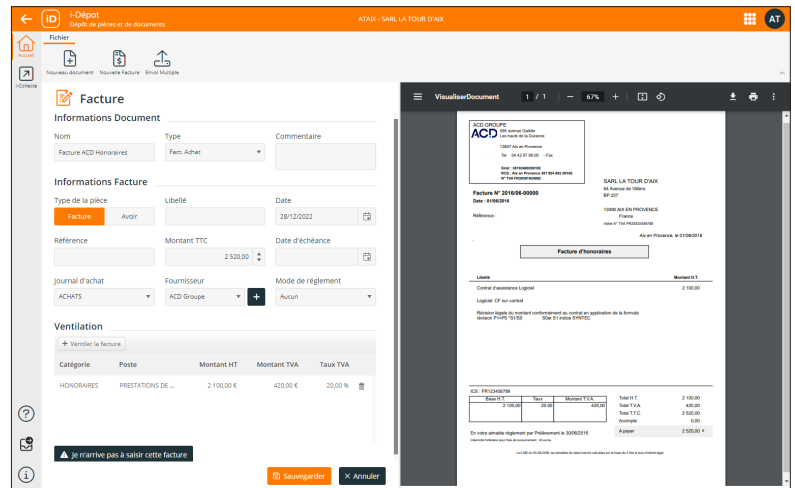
iD i-Dépot
Dépôt de pièces et de documents
ATAIX - SARL LA TOUR D'AIX
AT

Fichier
Nouveau document Nouvelle Facture Envoi Multiple

Accueil
i-Collecte

Facture

Informations Document

Nom
Facture ACD Honoraires

Type
Fact. Achat

Commentaire

Informations Facture

Type de la pièce
Facture Avoir

Libellé

Date
28/12/2022

Référence

Montant TTC
2 520,00

Date d'échéance

Journal d'achat
ACHATS

Fournisseur
ACD Groupe

Mode de règlement
Aucun

Ventilation

+ Ventiler la facture

| Catégorie | Poste | Montant HT | Montant TVA | Taux TVA |
|---|---|---|---|---|
| HONORAIRES | PRESTATIONS DE ... | 2 100,00 € | 420,00 € | 20,00 % |

Je n'arrive pas à saisir cette facture

Sauvegarder
Annuler

VisualiserDocument 1 / 1 67%

ACD GROUPE
ACD 595 avenue Galilée Les hauts de la Duranne
13857 Aix en Provence
Tél. : 04 42 97 96 00 - Fax
Siret : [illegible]
RCS : Aix en Provence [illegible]
N° TVA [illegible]

Facture N° 2016/06-00000
Date : 01/06/2016

Référence :

SARL LA TOUR D'AIX
84 Avenue de Villiers
BP 237

13090 AIX EN PROVENCE
France
Intra n° TVA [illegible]

Aix en Provence, le 01/06/2016

Facture d'honoraires

Libellé Montant H.T.
Contrat d'assistance Logiciel 2 100,00
Logiciel CF sur contrat
Révision légale du montant conformément au contrat en application de la formule révision P1=P0 *S1/S0 S0et S1 indice SYNTEC

ICS : FR123456789

| Base H.T. | Taux | Montant T.V.A. |
|---|---|---|
| 2 100,00 | 20,00 | 420,00 |

Total H.T. 2 100,00
Total T.V.A. 420,00
Total T.T.C. 2 520,00
Acompte 0,00
A payer 2 520,00 €

En votre aimable règlement par Prélèvement le 30/06/2016
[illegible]

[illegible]